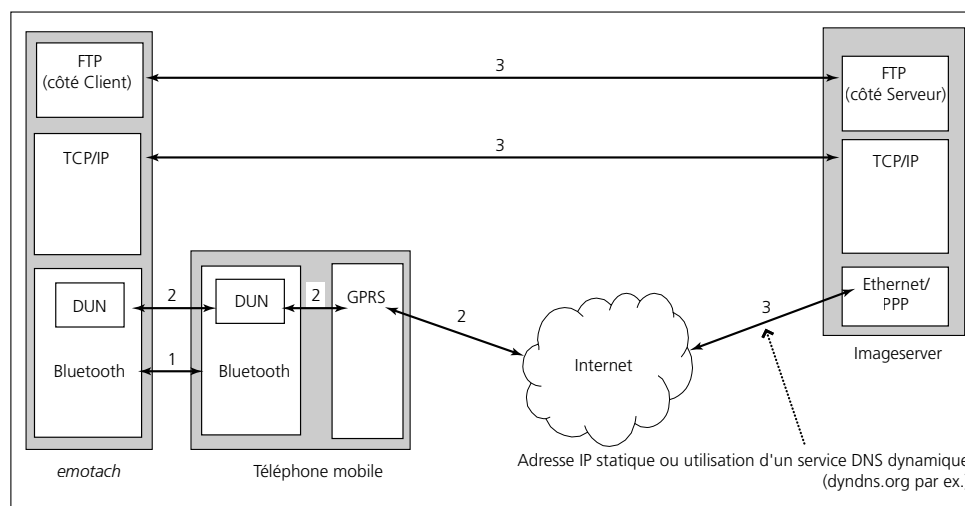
FTP
(côté Client)

3

FTP
(côté Serveur)

TCP/IP

3

TCP/IP

DUN

2

DUN

2

GPRS

2

Internet

3

Ethernet/
PPP

Bluetooth

1

Bluetooth

Imageserver

emotach

Téléphone mobile

Adresse IP statique ou utilisation d'un service DNS dynamique
(dyndns.org par ex.